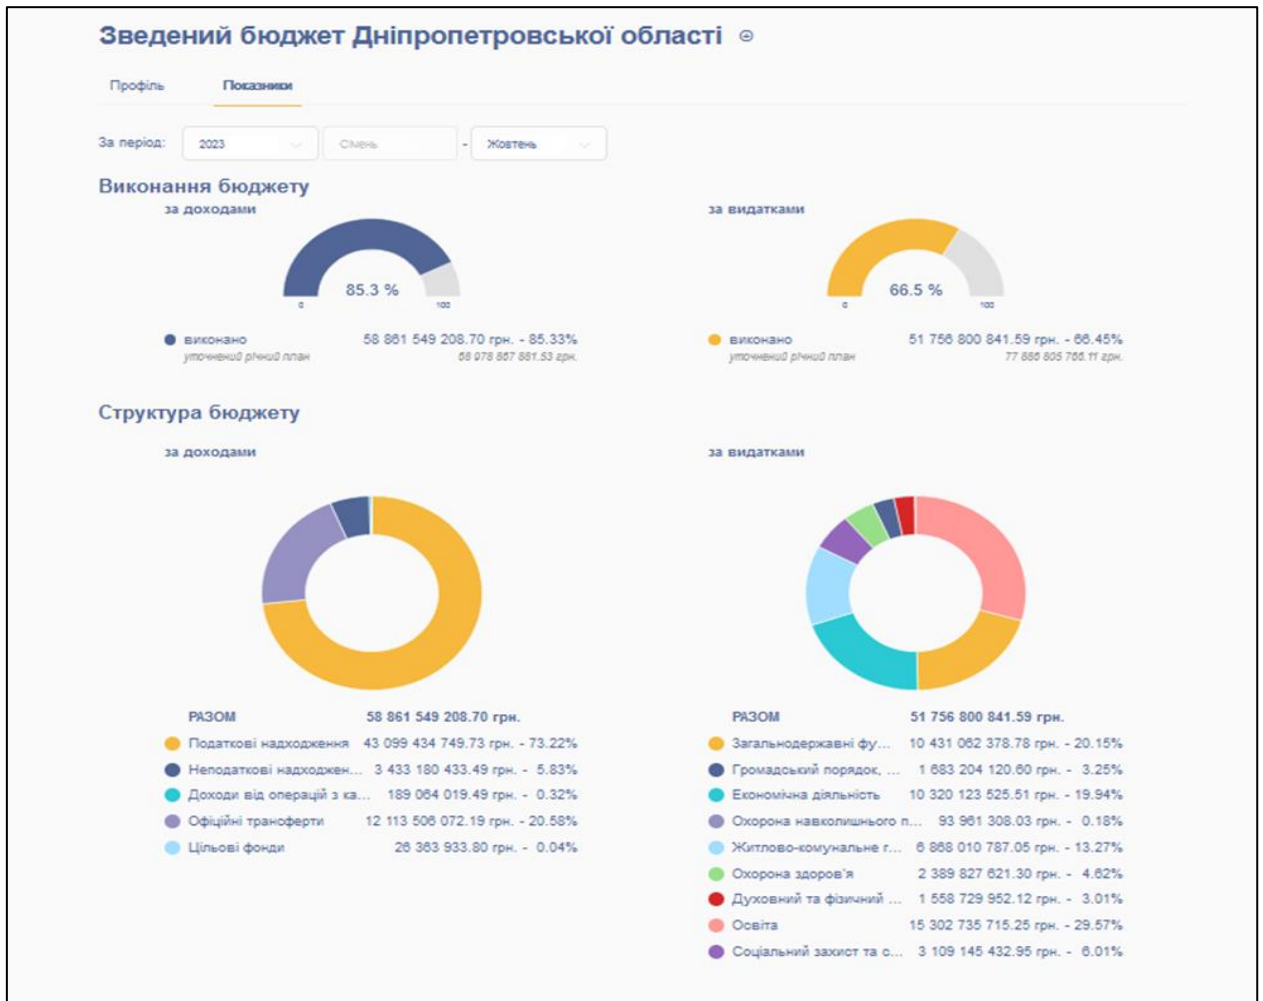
Зведений бюджет Дніпропетровської області

Профіль Показники

За період: 2023 Січень - Жовтень

Виконання бюджету

за доходами

85.3 %

0 100

виконано 58 861 549 208.70 грн. - 85.33%
уточнений річний план 68 978 867 881.53 грн.

за видатками

66.5 %

0 100

виконано 51 756 800 841.59 грн. - 66.45%
уточнений річний план 77 886 805 766.11 грн.

Структура бюджету

за доходами

| РАЗОМ | 58 861 549 208.70 грн. |
|---|---|
| Податкові надходження | 43 099 434 749.73 грн. - 73.22% |
| Неподаткові надходжен... | 3 433 180 433.49 грн. - 5.83% |
| Доходи від операцій з ка... | 189 064 019.49 грн. - 0.32% |
| Офіційні трансферти | 12 113 506 072.19 грн. - 20.58% |
| Цільові фонди | 26 363 933.80 грн. - 0.04% |

за видатками

| РАЗОМ | 51 756 800 841.59 грн. |
|---|---|
| Загальнодержавні фу... | 10 431 062 378.78 грн. - 20.15% |
| Громадський порядок, ... | 1 683 204 120.60 грн. - 3.25% |
| Економічна діяльність | 10 320 123 525.51 грн. - 19.94% |
| Охорона навколишнього п... | 93 961 308.03 грн. - 0.18% |
| Житлово-комунальне г... | 6 868 010 787.05 грн. - 13.27% |
| Охорона здоров'я | 2 389 827 621.30 грн. - 4.62% |
| Духовний та фізичний ... | 1 558 729 952.12 грн. - 3.01% |
| Освіта | 15 302 735 715.25 грн. - 29.57% |
| Соціальний захист та с... | 3 109 145 432.95 грн. - 6.01% |